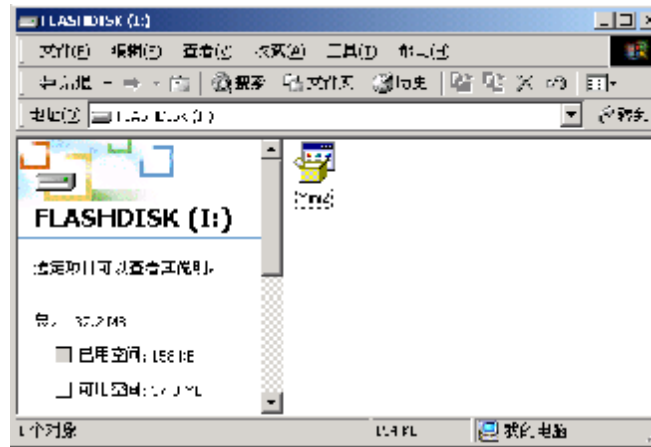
FLASHDISK (I:)

文件(F) 编辑(E) 查看(V) 收藏(A) 工具(T) 帮助(H)

后退 · → · 搜索 文件夹 历史

地址(D) FLASHDISK (I:)

转到

FLASHDISK (I:)

选定项目可以查看其说明。

总 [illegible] MB

已用空间: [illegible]

可用空间: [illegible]

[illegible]

1 个对象

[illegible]

我的电脑